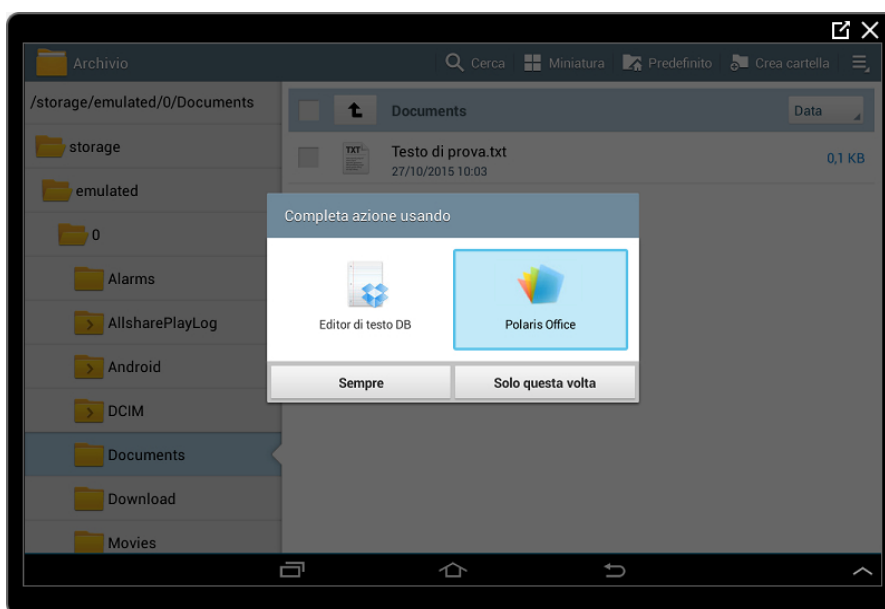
Archivio
Cerca
Miniatura
Predefinito
Crea cartella

/storage/emulated/0/Documents
storage
emulated
0
Alarms
AllsharePlayLog
Android
DCIM
Documents
Download
Movies

Documents
Data

TXT
Testo di prova.txt
27/10/2015 10:03
0,1 KB

Completa azione usando
Editor di testo DB
Polaris Office
Sempre
Solo questa volta